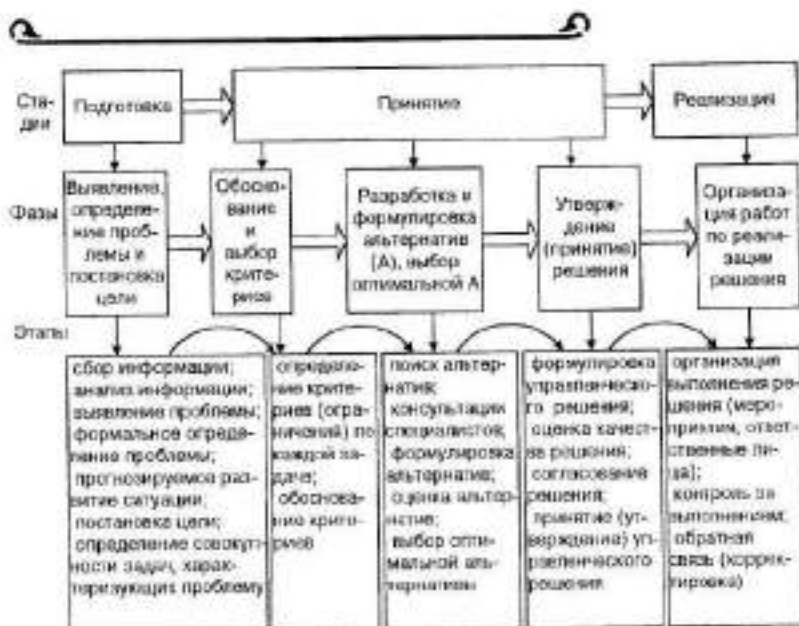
Стадии

Подготовка

Принятие

Реализация

Фазы

Выявление, определение проблемы и постановка цели

Обоснование и выбор критерия

Разработка и формулировка альтернатив (А), выбор оптимальной А

Утверждение (принятие) решения

Организация работ по реализации решения

Этапы

сбор информации; анализ информации; выявление проблемы; формальное определение проблемы; прогнозируемое развитие ситуации; постановка цели; определение совокупности задач, характеризующих проблему

определение критериев (ограничений) по каждой задаче; обоснование критериев

поиск альтернатив; консультации специалистов; формулировка альтернатив; оценка альтернатив; выбор оптимальной альтернативы

формулировка управленческого решения; оценка качества решения; согласование решения; принятие (утверждение) управленческого решения

организация выполнения решения (мероприятия, ответственные лица); контроль за выполнением; обратная связь (корректировка)